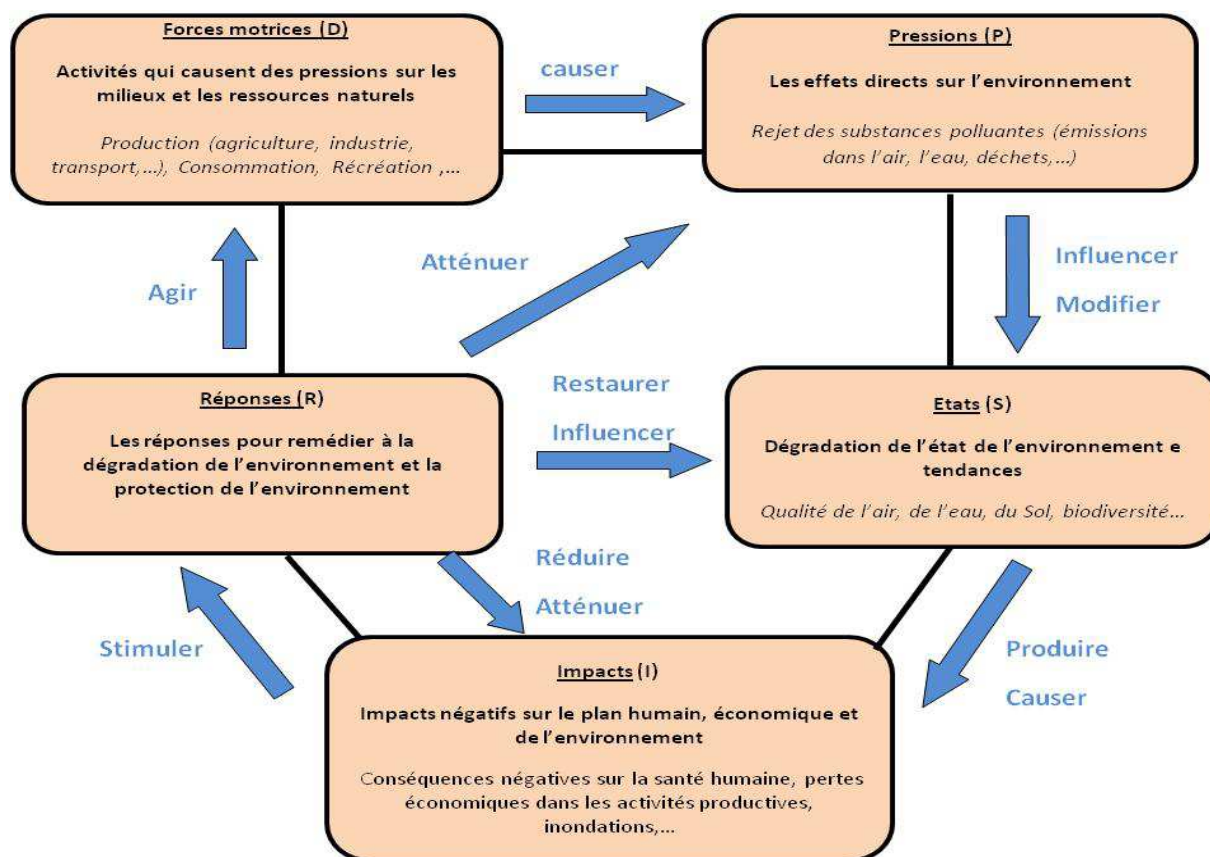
Forces motrices (D)

Activités qui causent des pressions sur les milieux et les ressources naturels

Production (agriculture, industrie, transport,…), Consommation, Récréation ,…

causer

Pressions (P)

Les effets directs sur l'environnement

Rejet des substances polluantes (émissions dans l'air, l'eau, déchets,…)

Agir

Atténuer

Influencer

Modifier

Réponses (R)

Les réponses pour remédier à la dégradation de l'environnement et la protection de l'environnement

Restaurer

Influencer

Etats (S)

Dégradation de l'état de l'environnement e tendances

Qualité de l'air, de l'eau, du Sol, biodiversité…

Réduire

Atténuer

Stimuler

Produire

Causer

Impacts (I)

Impacts négatifs sur le plan humain, économique et de l'environnement

Conséquences négatives sur la santé humaine, pertes économiques dans les activités productives, inondations,…